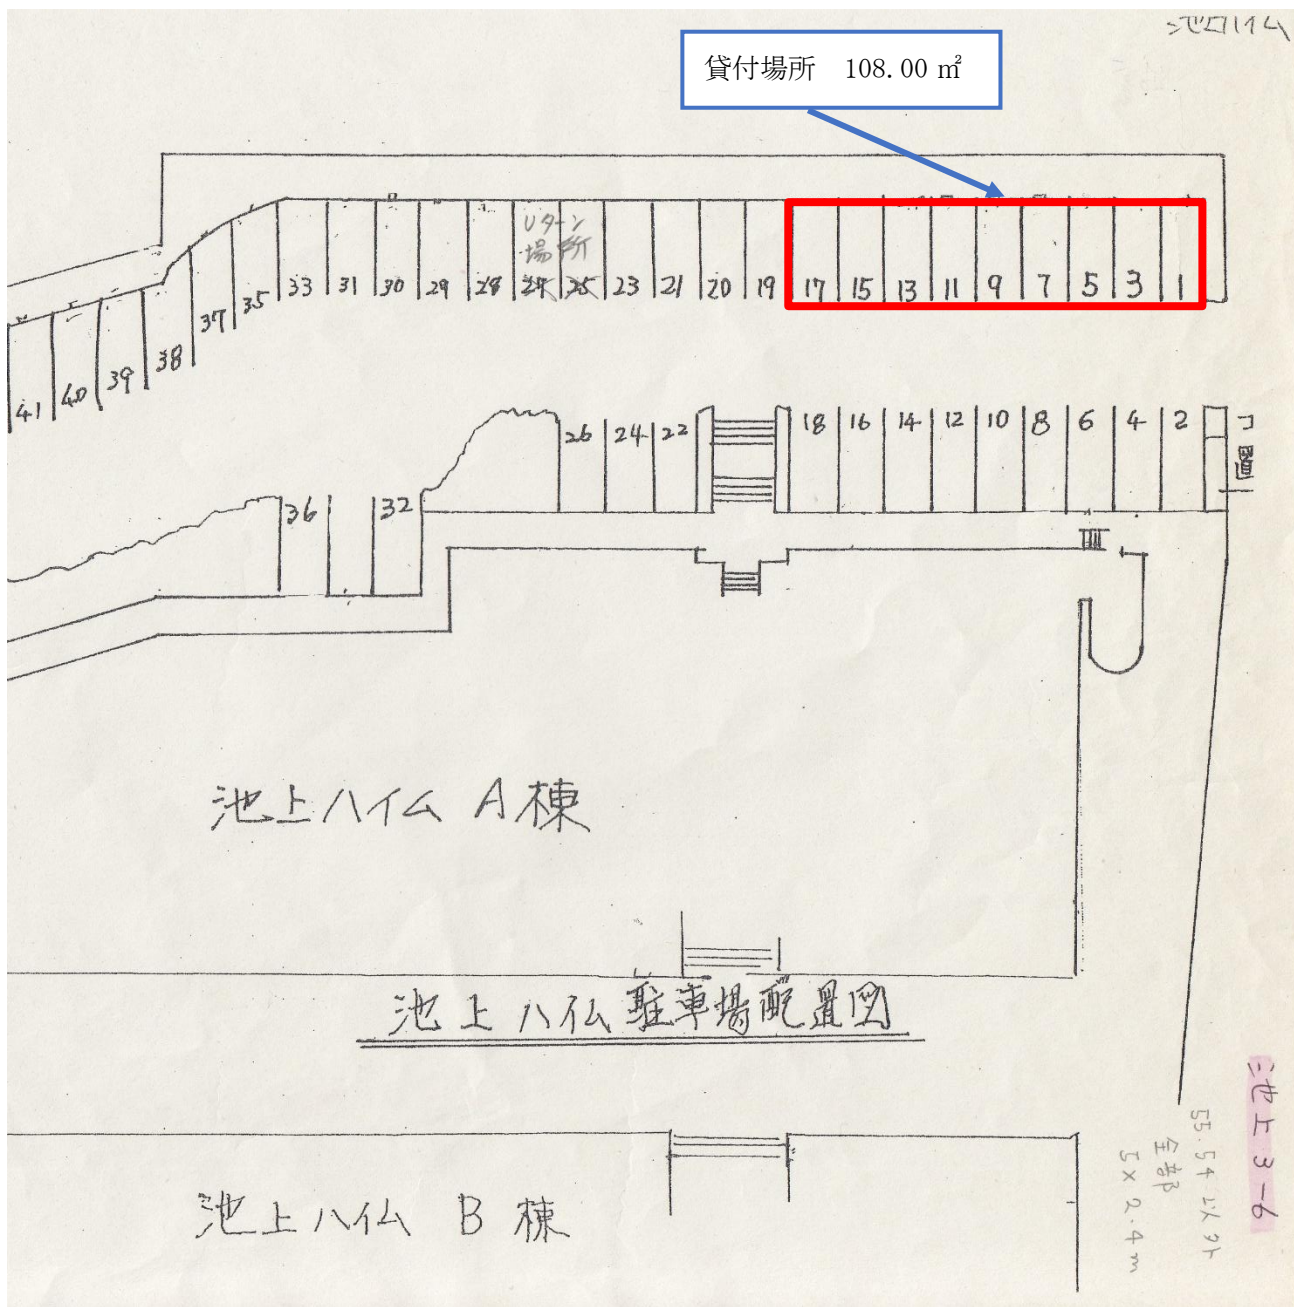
池上ハイム

貸付場所　108.00 ㎡

Uターン場所

41 40 39 38 37 35 33 31 30 29 28 27 25 23 21 20 19 17 15 13 11 9 7 5 3 1

26 24 22 18 16 14 12 10 8 6 4 2

道

36 32

池上ハイム A棟

池上ハイム駐車場配置図

池上ハイム B棟

池上3-6

55.54 以外
全部
5×2.4m